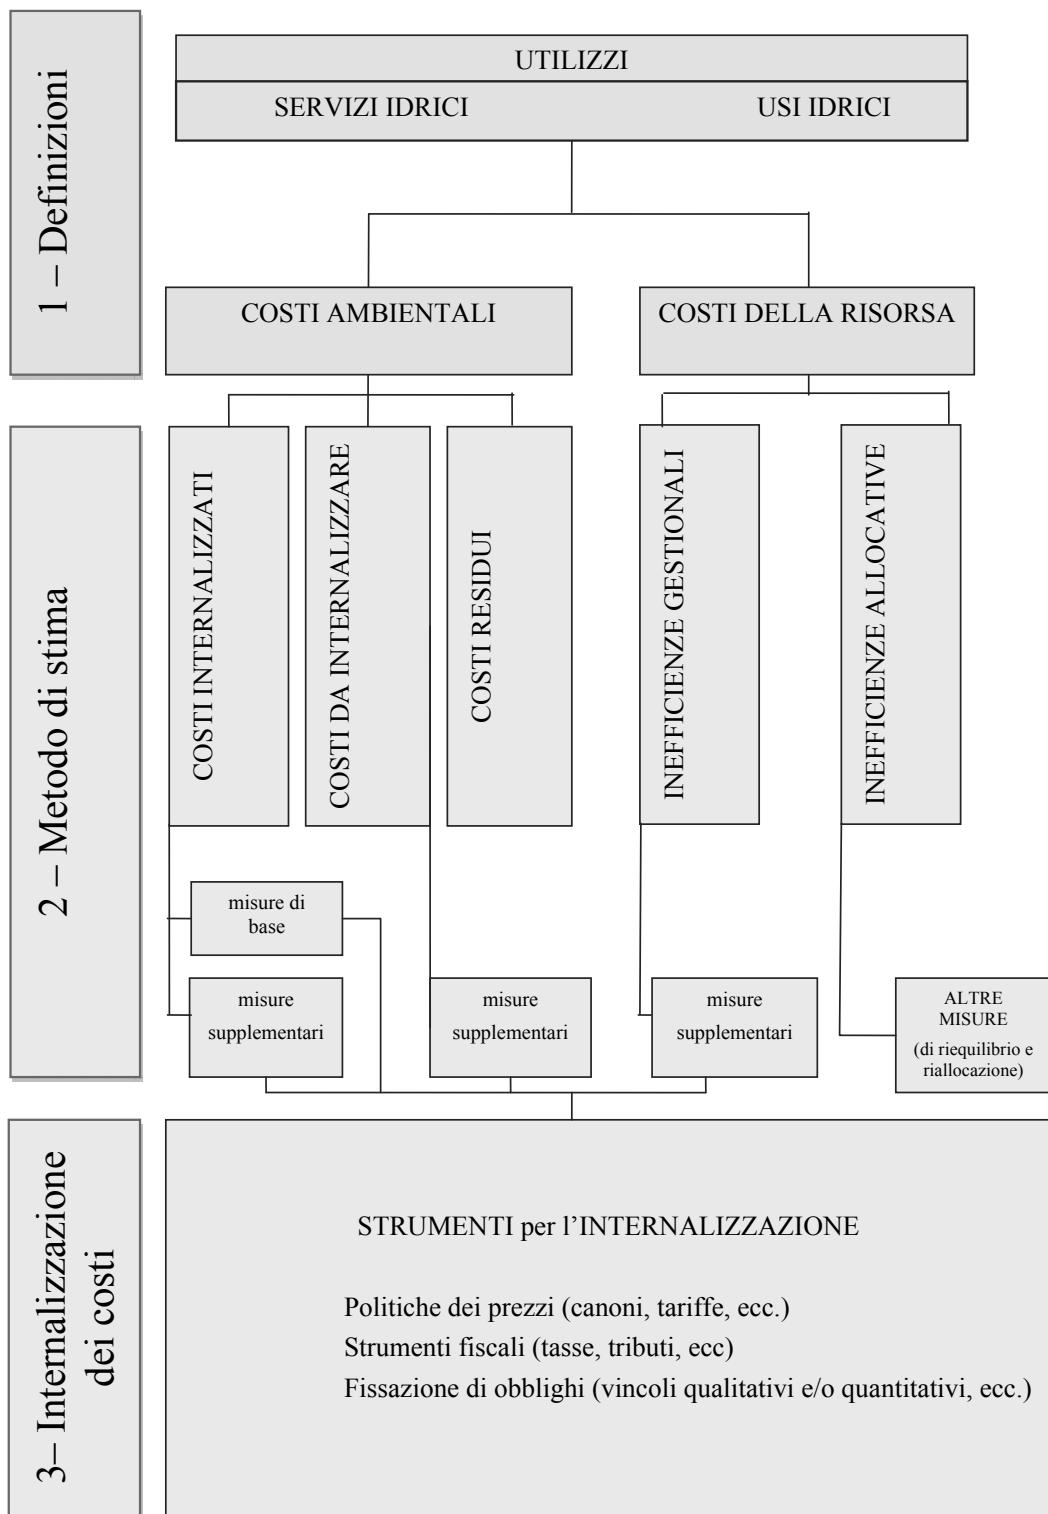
1 – Definizioni

UTILIZZI

SERVIZI IDRICI

USI IDRICI

COSTI AMBIENTALI

COSTI DELLA RISORSA

2 – Metodo di stima

COSTI INTERNALIZZATI

COSTI DA INTERNALIZZARE

COSTI RESIDUI

INEFFICIENZE GESTIONALI

INEFFICIENZE ALLOCATIVE

misure di base

misure supplementari

misure supplementari

misure supplementari

ALTRE MISURE (di riequilibrio e riallocazione)

3– Internalizzazione dei costi

STRUMENTI per l'INTERNALIZZAZIONE

Politiche dei prezzi (canoni, tariffe, ecc.)
Strumenti fiscali (tasse, tributi, ecc)
Fissazione di obblighi (vincoli qualitativi e/o quantitativi, ecc.)